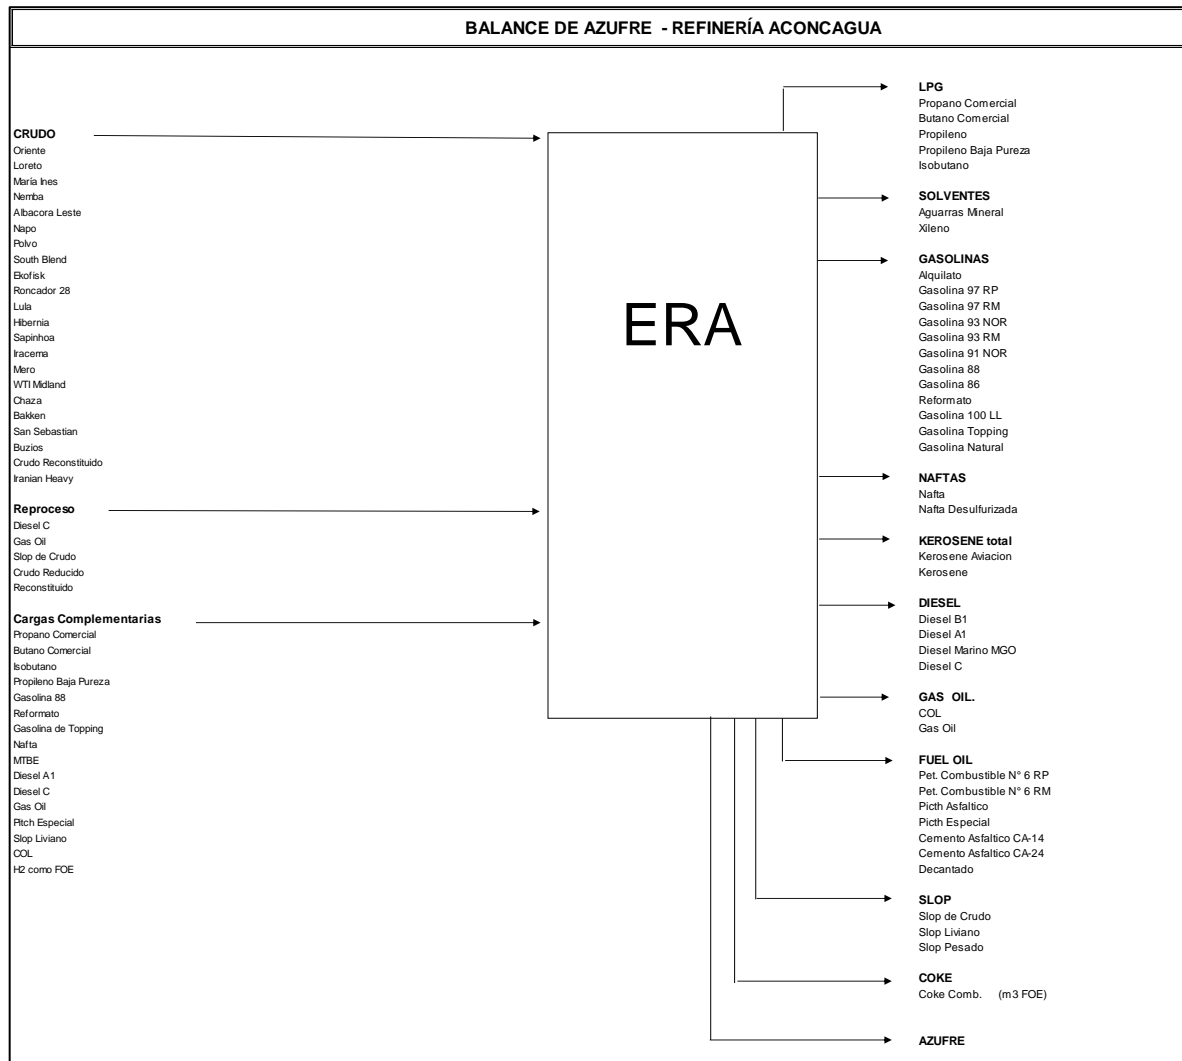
BALANCE DE AZUFRE - REFINERÍA ACONCAGUA

CRUDO
Oriente
Loreto
María Ines
Nemba
Albacora Leste
Napo
Polvo
South Blend
Ekofisk
Roncador 28
Lula
Hibernia
Sapinhoa
Iracema
Mero
WTI Midland
Chaza
Bakken
San Sebastian
Buzios
Crudo Reconstituido
Iranian Heavy

Reproceso
Diesel C
Gas Oil
Slop de Crudo
Crudo Reducido
Reconstituido

Cargas Complementarias
Propano Comercial
Butano Comercial
Isobutano
Propileno Baja Pureza
Gasolina 88
Reformato
Gasolina de Topping
Nafta
MTBE
Diesel A1
Diesel C
Gas Oil
Pitch Especial
Slop Liviano
COL
H2 como FOE

ERA

LPG
Propano Comercial
Butano Comercial
Propileno
Propileno Baja Pureza
Isobutano

SOLVENTES
Aguarras Mineral
Xileno

GASOLINAS
Alquilato
Gasolina 97 RP
Gasolina 97 RM
Gasolina 93 NOR
Gasolina 93 RM
Gasolina 91 NOR
Gasolina 88
Gasolina 86
Reformato
Gasolina 100 LL
Gasolina Topping
Gasolina Natural

NAFTAS
Nafta
Nafta Desulfurizada

KEROSENE total
Kerosene Aviacion
Kerosene

DIESEL
Diesel B1
Diesel A1
Diesel Marino MGO
Diesel C

GAS OIL.
COL
Gas Oil

FUEL OIL
Pet. Combustible N° 6 RP
Pet. Combustible N° 6 RM
Picth Asfaltico
Picth Especial
Cemento Asfaltico CA-14
Cemento Asfaltico CA-24
Decantado

SLOP
Slop de Crudo
Slop Liviano
Slop Pesado

COKE
Coke Comb. (m3 FOE)

AZUFRE